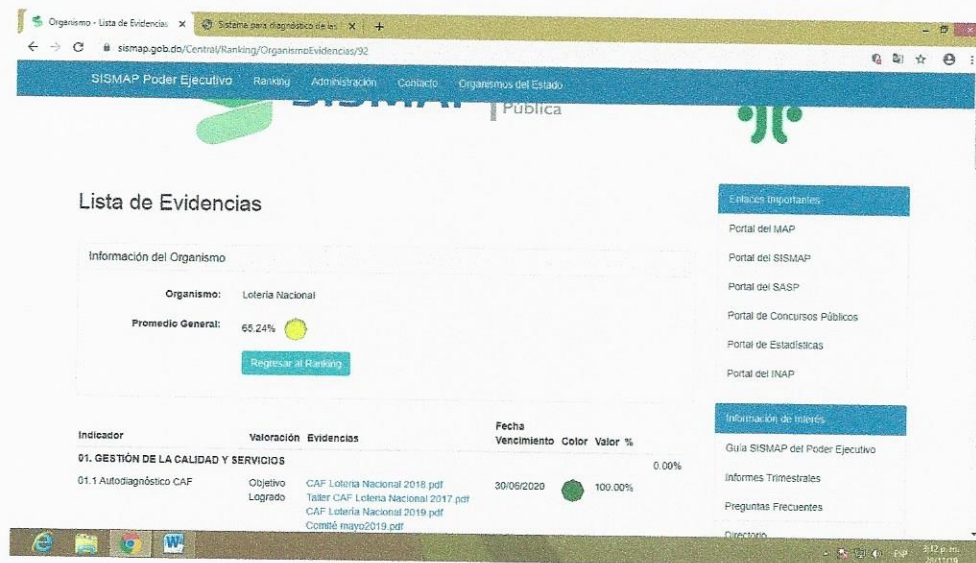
Organismo - Lista de Evidencias × Sistema para diagnóstico de las × +

sismap.gob.do/Central/Ranking/OrganismoEvidencias/92

SISMAP Poder Ejecutivo Ranking Administración Contacto Organismos del Estado

Pública

Lista de Evidencias

Información del Organismo

Organismo: Loteria Nacional

Promedio General: 65.24%

Regresar al Ranking

| Indicador | Valoración | Evidencias | Fecha Vencimiento | Color | Valor % |
|---|---|---|---|---|---|
| 01. GESTIÓN DE LA CALIDAD Y SERVICIOS | | | | | 0.00% |
| 01.1 Autodiagnóstico CAF | Objetivo Logrado | CAF Loteria Nacional 2018.pdf Taller CAF Loteria Nacional 2017.pdf CAF Loteria Nacional 2019.pdf Comité mayo2019.pdf | 30/06/2020 | | 100.00% |

Enlaces Importantes

Portal del MAP

Portal del SISMAP

Portal del SASP

Portal de Concursos Públicos

Portal de Estadísticas

Portal del INAP

Información de Interés

Guía SISMAP del Poder Ejecutivo

Informes Trimestrales

Preguntas Frecuentes

Directorio

ESP 3:12 p.m. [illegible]